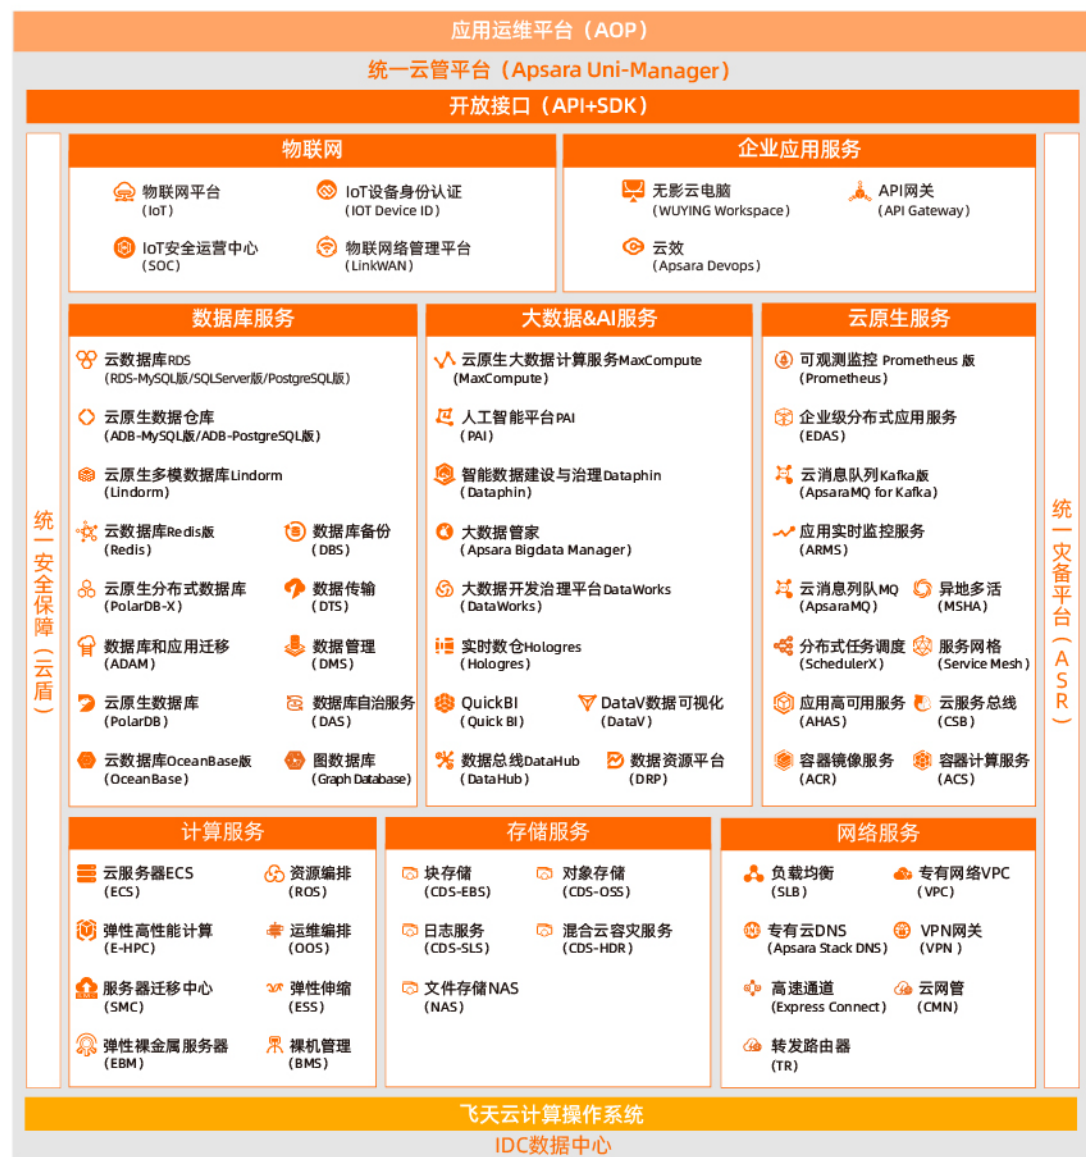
应用运维平台（AOP）

统一云管平台（Apsara Uni-Manager）

开放接口（API+SDK）

统一安全保障（云盾）

物联网

物联网平台
（IoT）

IoT设备身份认证
（IOT Device ID）

IoT安全运营中心
（SOC）

物联网络管理平台
（LinkWAN）

企业应用服务

无影云电脑
（WUYING Workspace）

API网关
（API Gateway）

云效
（Apsara Devops）

数据库服务

云数据库RDS
（RDS-MySQL版/SQLServer版/PostgreSQL版）

云原生数据仓库
（ADB-MySQL版/ADB-PostgreSQL版）

云原生多模数据库Lindorm
（Lindorm）

云数据库Redis版
（Redis）

数据库备份
（DBS）

云原生分布式数据库
（PolarDB-X）

数据传输
（DTS）

数据库和应用迁移
（ADAM）

数据管理
（DMS）

云原生数据库
（PolarDB）

数据库自治服务
（DAS）

云数据库OceanBase版
（OceanBase）

图数据库
（Graph Database）

大数据&AI服务

云原生大数据计算服务MaxCompute
（MaxCompute）

人工智能平台PAI
（PAI）

智能数据建设与治理Dataphin
（Dataphin）

大数据管家
（Apsara Bigdata Manager）

大数据开发治理平台DataWorks
（DataWorks）

实时数仓Hologres
（Hologres）

QuickBI
（Quick BI）

DataV数据可视化
（DataV）

数据总线DataHub
（DataHub）

数据资源平台
（DRP）

云原生服务

可观测监控 Prometheus 版
（Prometheus）

企业级分布式应用服务
（EDAS）

云消息队列Kafka版
（ApsaraMQ for Kafka）

应用实时监控服务
（ARMS）

云消息队列MQ
（ApsaraMQ）

异地多活
（MSHA）

分布式任务调度
（SchedulerX）

服务网格
（Service Mesh）

应用高可用服务
（AHAS）

云服务总线
（CSB）

容器镜像服务
（ACR）

容器计算服务
（ACS）

统一灾备平台（ASR）

计算服务

云服务器ECS
（ECS）

资源编排
（ROS）

弹性高性能计算
（E-HPC）

运维编排
（OOS）

服务器迁移中心
（SMC）

弹性伸缩
（ESS）

弹性裸金属服务器
（EBM）

裸机管理
（BMS）

存储服务

块存储
（CDS-EBS）

对象存储
（CDS-OSS）

日志服务
（CDS-SLS）

混合云容灾服务
（CDS-HDR）

文件存储NAS
（NAS）

网络服务

负载均衡
（SLB）

专有网络VPC
（VPC）

专有云DNS
（Apsara Stack DNS）

VPN网关
（VPN）

高速通道
（Express Connect）

云网管
（CMN）

转发路由器
（TR）

飞天云计算操作系统

IDC数据中心